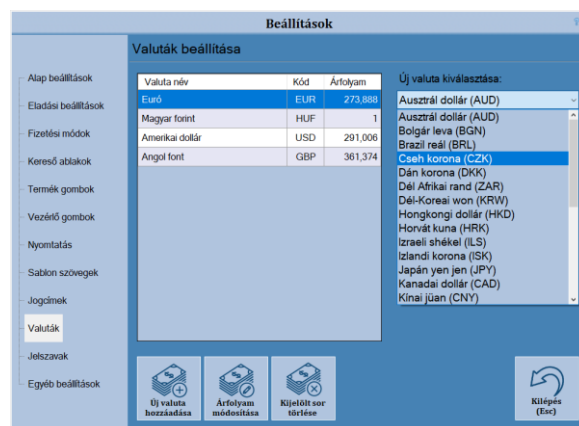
Beállítások

Valuták beállítása

Alap beállítások
Eladási beállítások
Fizetési módok
Kereső ablakok
Termék gombok
Vezérlő gombok
Nyomtatás
Sablon szövegek
Jogcímek
Valuták
Jelszavak
Egyéb beállítások

| Valuta név | Kód | Árfolyam |
|---|---|---|
| Euró | EUR | 273,888 |
| Magyar forint | HUF | 1 |
| Amerikai dollár | USD | 291,006 |
| Angol font | GBP | 361,374 |

Új valuta kiválasztása:

Ausztrál dollár (AUD)
Ausztrál dollár (AUD)
Bolgár leva (BGN)
Brazil reál (BRL)
Cseh korona (CZK)
Dán korona (DKK)
Dél Afrikai rand (ZAR)
Dél-Koreai won (KRW)
Hongkongi dollár (HKD)
Horvát kuna (HRK)
Izraeli shékel (ILS)
Izlandi korona (ISK)
Japán yen jen (JPY)
Kanadai dollár (CAD)
Kínai jüan (CNY)

Új valuta hozzáadása

Árfolyam módosítása

Kijelölt sor törlése

Kilépés (Esc)